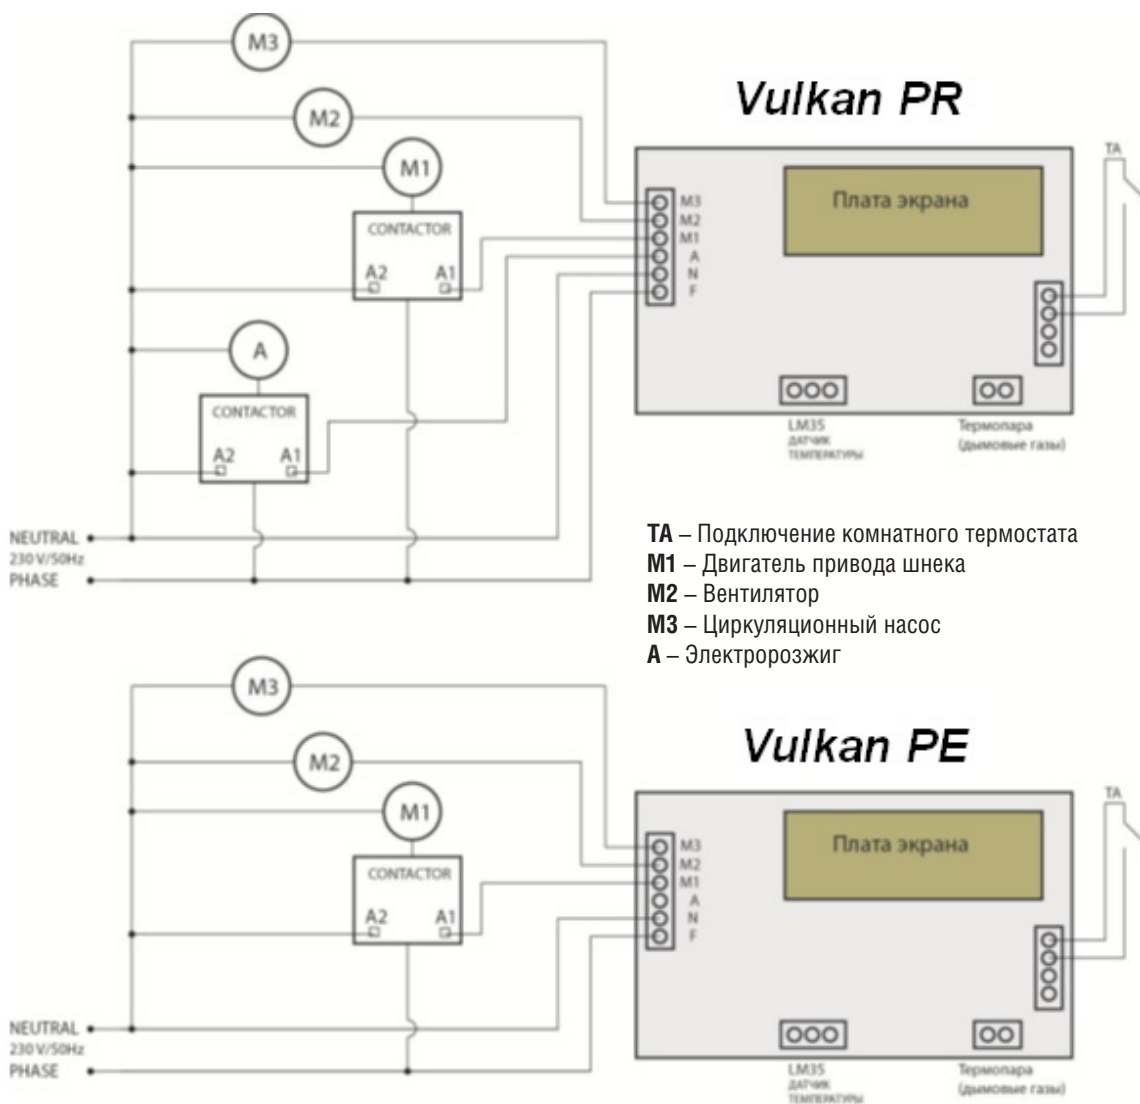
M3

M2

M1

CONTACTOR

A2 A1

A

CONTACTOR

A2 A1

NEUTRAL
230 V/50Hz
PHASE

Vulkan PR

M3
M2
M1
A
N
F

Плата экрана

TA

LM35
ДАТЧИК
ТЕМПЕРАТУРЫ

Термопара
(дымовые газы)

**TA** – Подключение комнатного термостата
**M1** – Двигатель привода шнека
**M2** – Вентилятор
**M3** – Циркуляционный насос
**A** – Электророзжиг

M3

M2

M1

CONTACTOR

A2 A1

NEUTRAL
230 V/50Hz
PHASE

Vulkan PE

M3
M2
M1
A
N
F

Плата экрана

TA

LM35
ДАТЧИК
ТЕМПЕРАТУРЫ

Термопара
(дымовые газы)